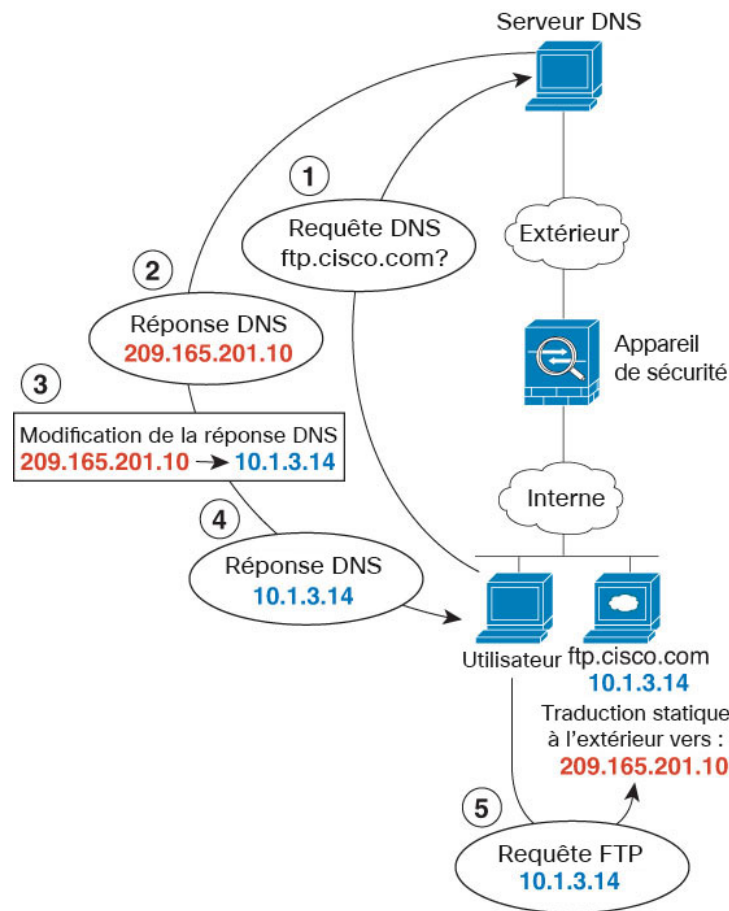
Serveur DNS

1

Requête DNS
ftp.cisco.com?

Extérieur

2

Réponse DNS
209.165.201.10

Appareil de sécurité

3

Modification de la réponse DNS
209.165.201.10 → 10.1.3.14

Interne

4

Réponse DNS
10.1.3.14

Utilisateur

ftp.cisco.com
10.1.3.14

Traduction statique à l'extérieur vers :
209.165.201.10

5

Requête FTP
10.1.3.14